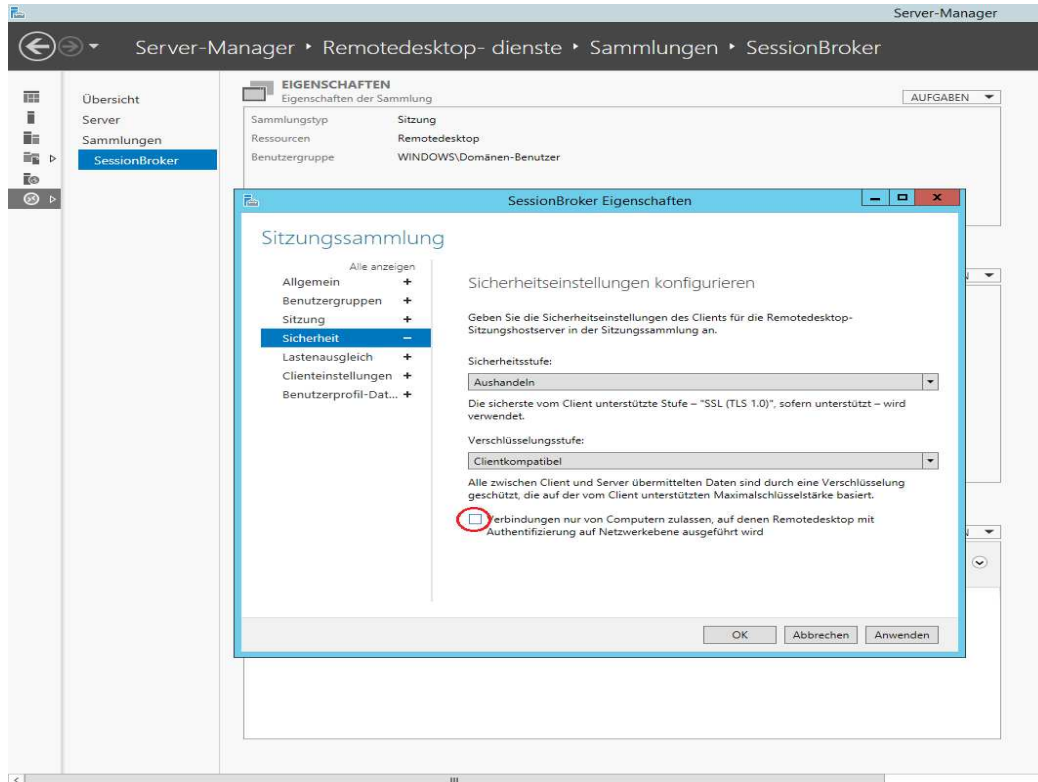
Server-Manager

Server-Manager • Remotedesktop- dienste • Sammlungen • SessionBroker

Übersicht
Server
Sammlungen
SessionBroker

EIGENSCHAFTEN
Eigenschaften der Sammlung

AUFGABEN

| Sammlungstyp | Sitzung |
|---|---|
| Ressourcen | Remotedesktop |
| Benutzergruppe | WINDOWS\Domänen-Benutzer |

SessionBroker Eigenschaften

Sitzungssammlung

Alle anzeigen
Allgemein +
Benutzergruppen +
Sitzung +
Sicherheit −
Lastenausgleich +
Clienteinstellungen +
Benutzerprofil-Dat... +

Sicherheitseinstellungen konfigurieren

Geben Sie die Sicherheitseinstellungen des Clients für die Remotedesktop-Sitzungshostserver in der Sitzungssammlung an.

Sicherheitsstufe:
Aushandeln

Die sicherste vom Client unterstützte Stufe – "SSL (TLS 1.0)", sofern unterstützt – wird verwendet.

Verschlüsselungsstufe:
Clientkompatibel

Alle zwischen Client und Server übermittelten Daten sind durch eine Verschlüsselung geschützt, die auf der vom Client unterstützten Maximalschlüsselstärke basiert.

Verbindungen nur von Computern zulassen, auf denen Remotedesktop mit Authentifizierung auf Netzwerkebene ausgeführt wird

OK Abbrechen Anwenden